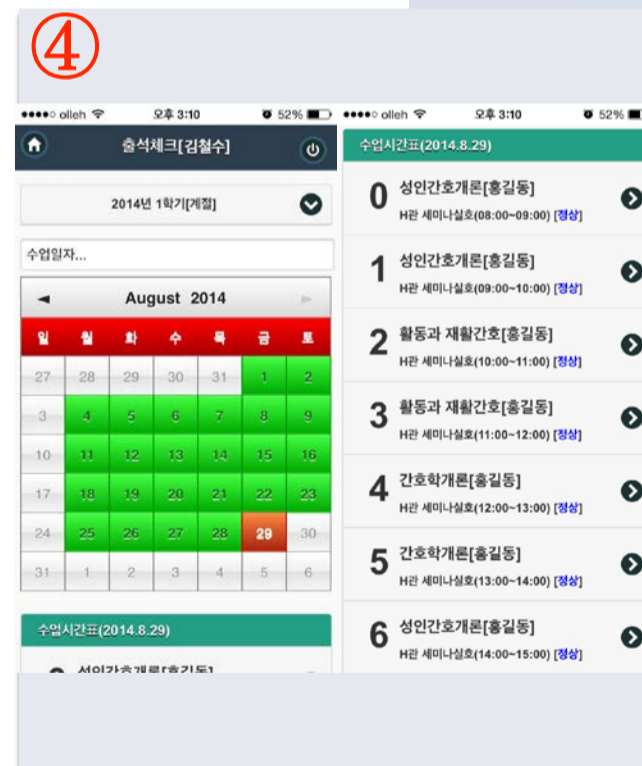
④

●●●●○ olleh 오후 3:10 52%

출석체크[김철수]

2014년 1학기[계절]

수업일자...

◄ August 2014 ►

| 일 | 월 | 화 | 수 | 목 | 금 | 토 |
|---|---|---|---|---|---|---|
| 27 | 28 | 29 | 30 | 31 | 1 | 2 |
| 3 | 4 | 5 | 6 | 7 | 8 | 9 |
| 10 | 11 | 12 | 13 | 14 | 15 | 16 |
| 17 | 18 | 19 | 20 | 21 | 22 | 23 |
| 24 | 25 | 26 | 27 | 28 | 29 | 30 |
| 31 | 1 | 2 | 3 | 4 | 5 | 6 |

수업시간표(2014.8.29)

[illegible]

●●●●○ olleh 오후 3:10 52%

수업시간표(2014.8.29)

0 성인간호개론[홍길동]
H관 세미나실호(08:00~09:00) [정상]

1 성인간호개론[홍길동]
H관 세미나실호(09:00~10:00) [정상]

2 활동과 재활간호[홍길동]
H관 세미나실호(10:00~11:00) [정상]

3 활동과 재활간호[홍길동]
H관 세미나실호(11:00~12:00) [정상]

4 간호학개론[홍길동]
H관 세미나실호(12:00~13:00) [정상]

5 간호학개론[홍길동]
H관 세미나실호(13:00~14:00) [정상]

6 성인간호개론[홍길동]
H관 세미나실호(14:00~15:00) [정상]